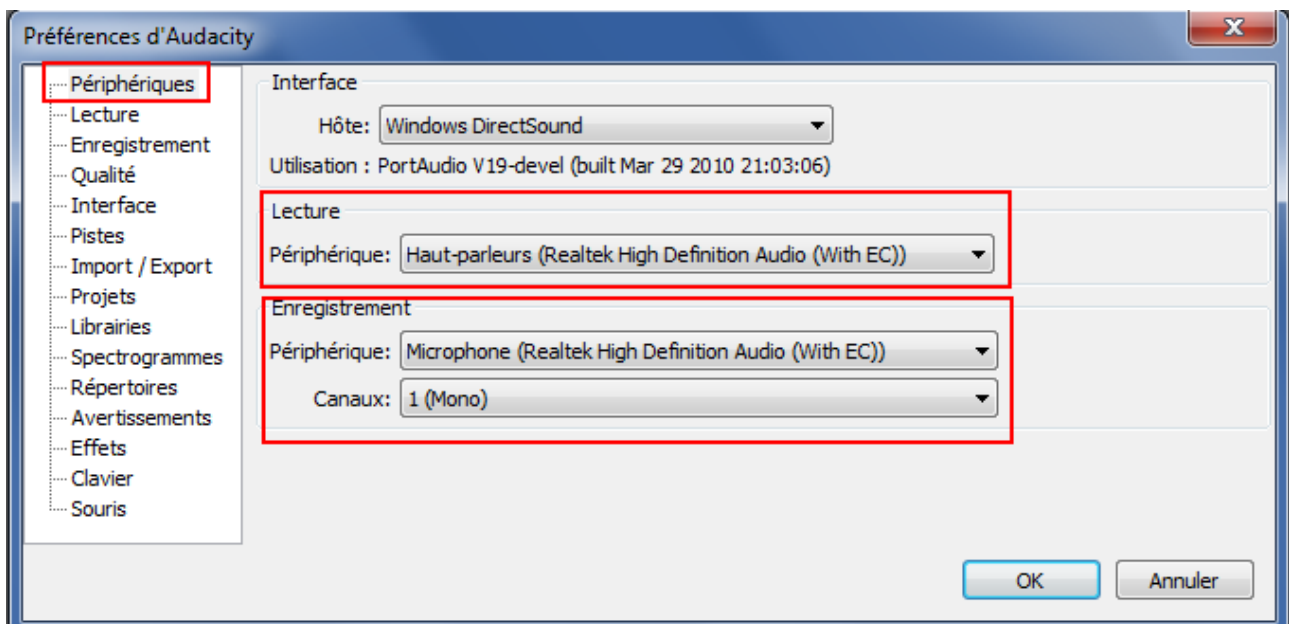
Préférences d'Audacity

Périphériques
Lecture
Enregistrement
Qualité
Interface
Pistes
Import / Export
Projets
Librairies
Spectrogrammes
Répertoires
Avertissements
Effets
Clavier
Souris

Interface
Hôte: Windows DirectSound
Utilisation : PortAudio V19-devel (built Mar 29 2010 21:03:06)

Lecture
Périphérique: Haut-parleurs (Realtek High Definition Audio (With EC))

Enregistrement
Périphérique: Microphone (Realtek High Definition Audio (With EC))
Canaux: 1 (Mono)

OK
Annuler